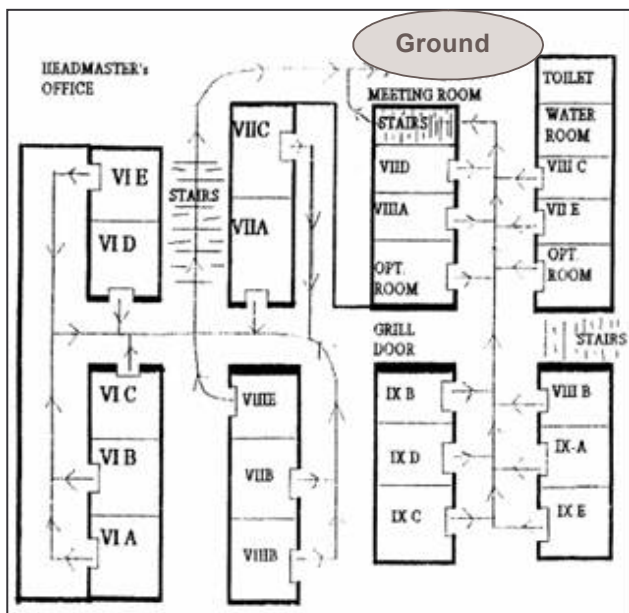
Ground

HEADMASTER's OFFICE

MEETING ROOM

STAIRS

TOILET

WATER ROOM

VI E

VI D

STAIRS

VIIC

VIIA

VIID

VIIIA

OPT. ROOM

VIII C

VII E

OPT. ROOM

GRILL DOOR

STAIRS

VI C

VI B

VI A

VIIIE

VIIB

VIIIB

IX B

IX D

IX C

VIII B

IX-A

IX E